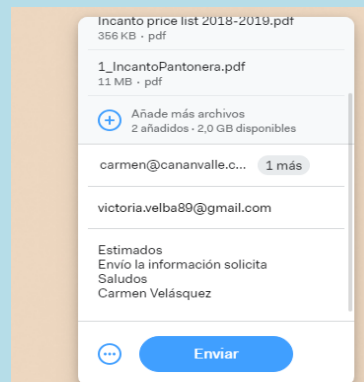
Incanto price list 2018-2019.pdf
356 KB · pdf

1_IncantoPantonera.pdf
11 MB · pdf

Añade más archivos
2 añadidos · 2,0 GB disponibles

carmen@cananvalle.c... 1 más

victoria.velba89@gmail.com

Estimados
Envío la información solicita
Saludos
Carmen Velásquez

Enviar